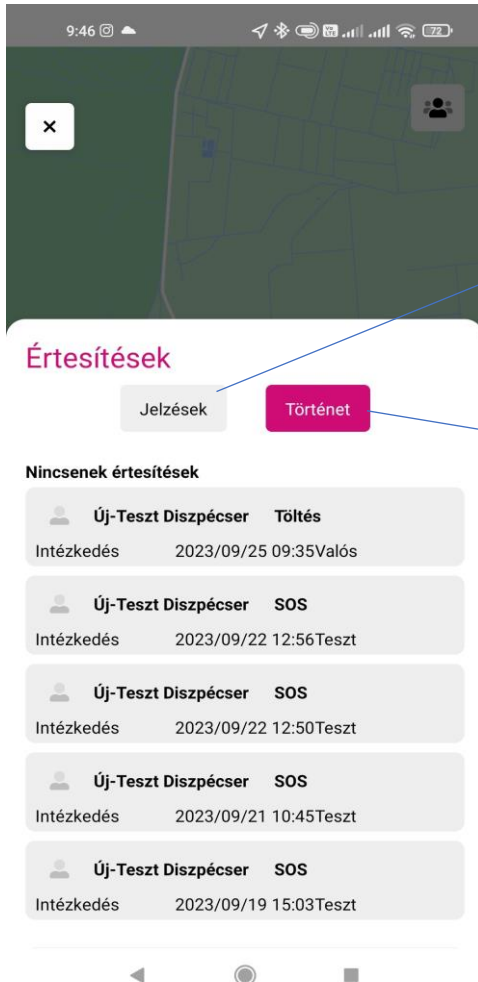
9:46 72

×

Értesítések

Jelzések

Történet

Nincsenek értesítések

Új-Teszt Diszpécser Töltés
Intézkedés 2023/09/25 09:35Valós

Új-Teszt Diszpécser SOS
Intézkedés 2023/09/22 12:56Teszt

Új-Teszt Diszpécser SOS
Intézkedés 2023/09/22 12:50Teszt

Új-Teszt Diszpécser SOS
Intézkedés 2023/09/21 10:45Teszt

Új-Teszt Diszpécser SOS
Intézkedés 2023/09/19 15:03Teszt